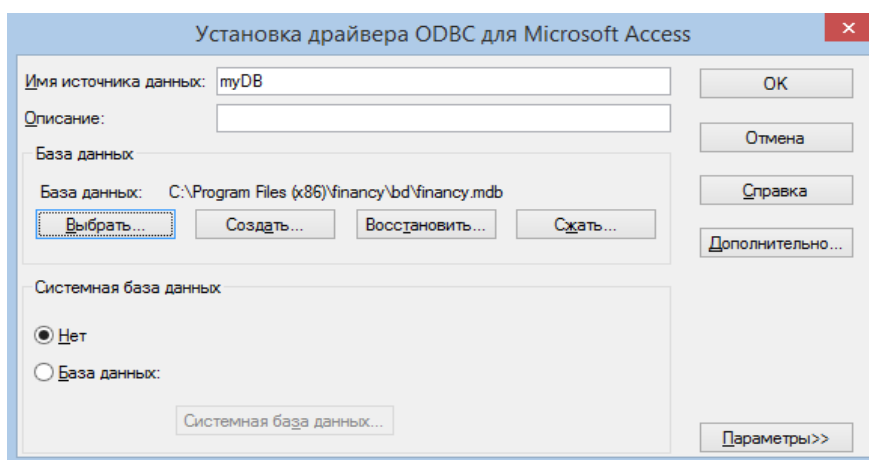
Установка драйвера ODBC для Microsoft Access

Имя источника данных: myDB

Описание:

База данных

База данных: C:\Program Files (x86)\financy\bd\financy.mdb

Выбрать...
Создать...
Восстановить...
Сжать...

Системная база данных

Нет

База данных:

Системная база данных...

OK
Отмена
Справка
Дополнительно...
Параметры>>

✕